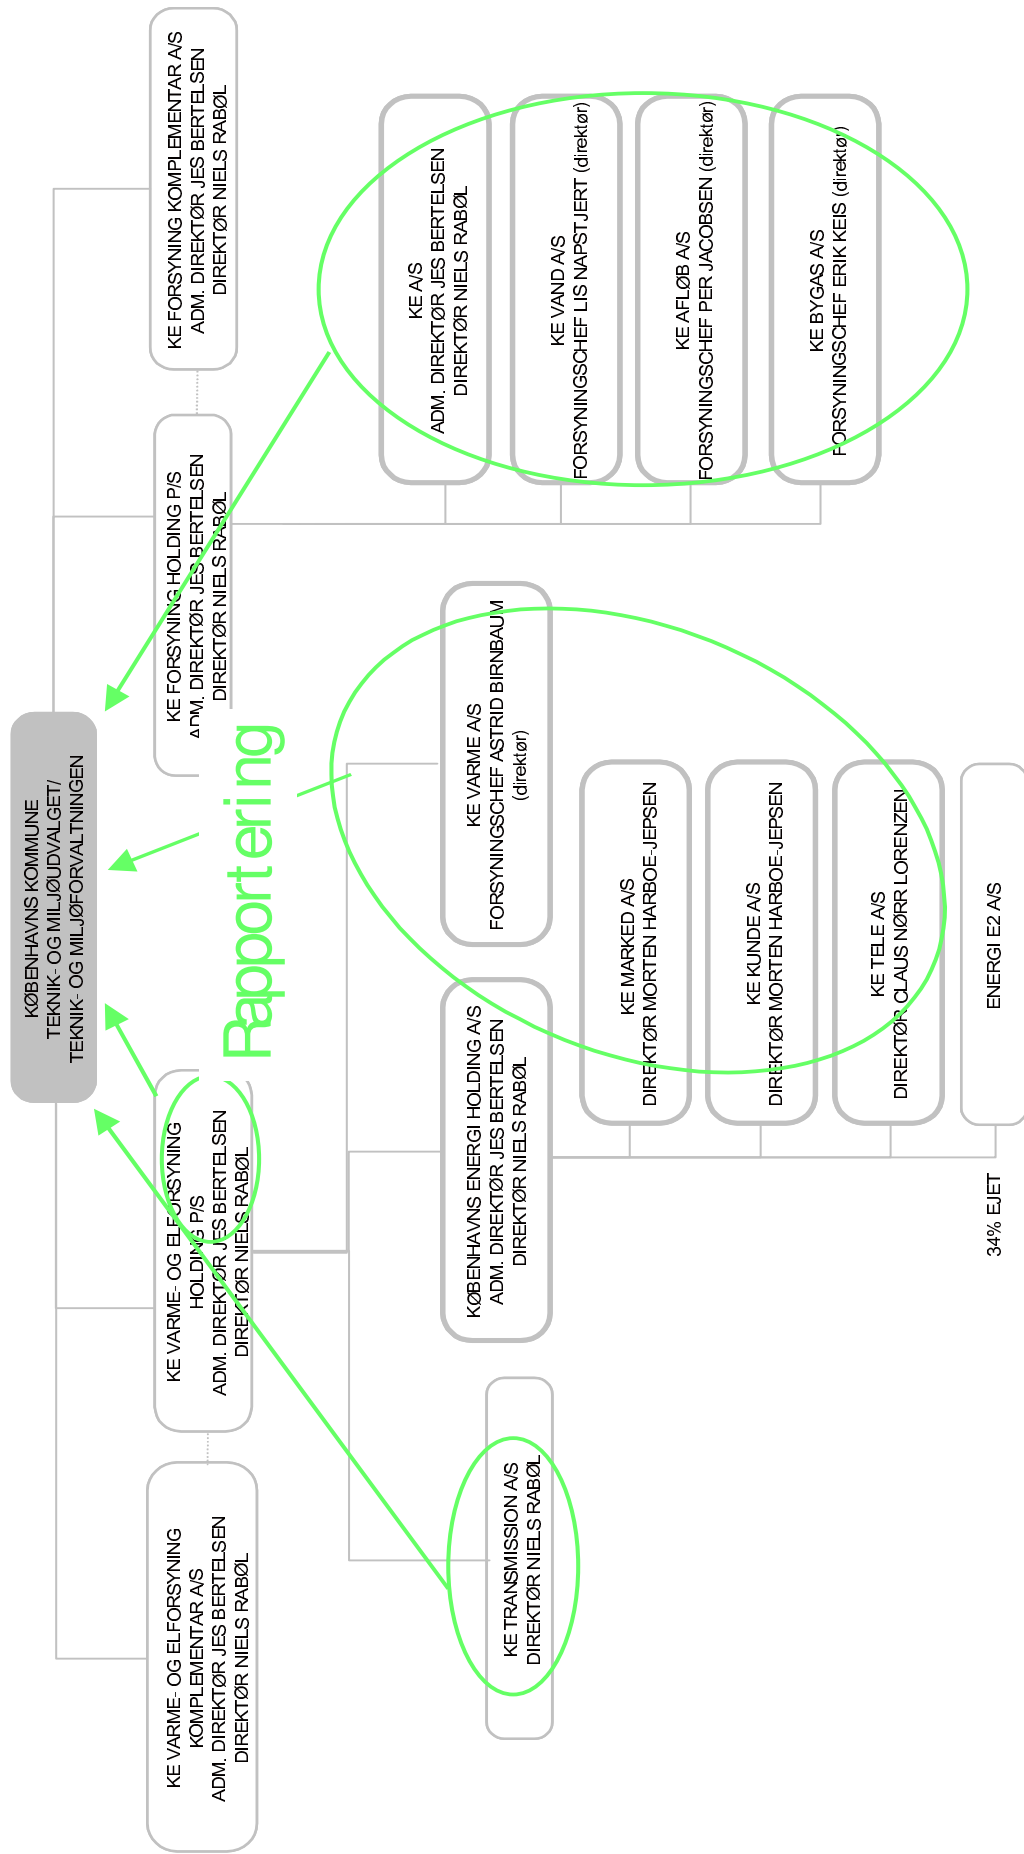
KØBENHAVNS KOMMUNE
TEKNIK- OG MILJØUDVALGET/
TEKNIK- OG MILJØFORVALTNINGEN

KE FORSYNING KOMPLEMENTAR A/S
ADM. DIREKTØR JES BERTELSEN
DIREKTØR NIELS RABØL

KE FORSYNING HOLDING P/S
ADM. DIREKTØR JES BERTELSEN
DIREKTØR NIELS RABØL

KE A/S
ADM. DIREKTØR JES BERTELSEN
DIREKTØR NIELS RABØL

KE VAND A/S
FORSYNINGSCHEF LIS NAPSTJERT (direktør)

KE AFLØB A/S
FORSYNINGSCHEF PER JACOBSEN (direktør)

KE BYGAS A/S
FORSYNINGSCHEF ERIK KEIS (direktør)

Rapportering

KE VARME A/S
FORSYNINGSCHEF ASTRID BIRNBAUM
(direktør)

KE MARKED A/S
DIREKTØR MORTEN HARBOE-JEPSEN

KE KUNDE A/S
DIREKTØR MORTEN HARBOE-JEPSEN

KE TELE A/S
DIREKTØR CLAUS NØRR LORENZEN

ENERGI E2 A/S

34% EJET

KØBENHAVNS ENERGI HOLDING A/S
ADM. DIREKTØR JES BERTELSEN
DIREKTØR NIELS RABØL

KE VARME- OG ELFORSYNING
HOLDING P/S
ADM. DIREKTØR JES BERTELSEN
DIREKTØR NIELS RABØL

KE TRANSMISSION A/S
DIREKTØR NIELS RABØL

KE VARME- OG ELFORSYNING
KOMPLEMENTAR A/S
ADM. DIREKTØR JES BERTELSEN
DIREKTØR NIELS RABØL